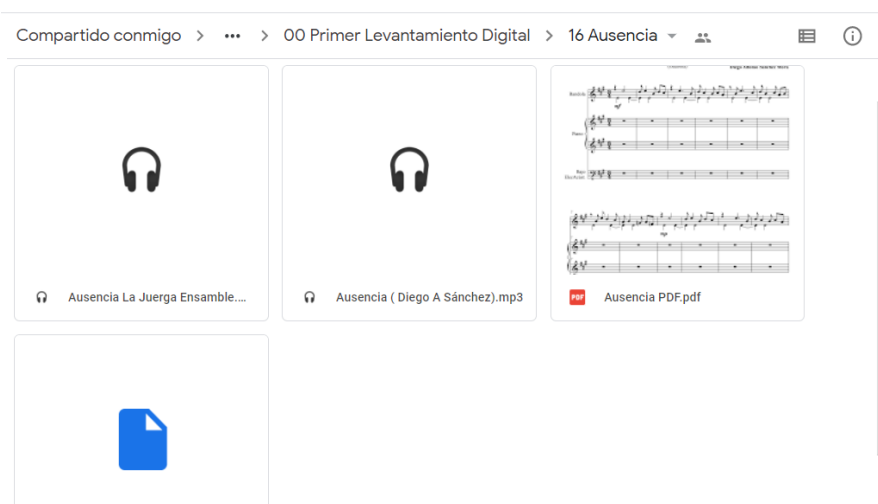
Compartido conmigo > ••• > 00 Primer Levantamiento Digital > 16 Ausencia

Ausencia La Juerga Ensamble....

Ausencia ( Diego A Sánchez).mp3

Diego Alexis Sánchez Mora

Bandola

Piano

Bajo Eléctrico

mf

mp

PDF Ausencia PDF.pdf